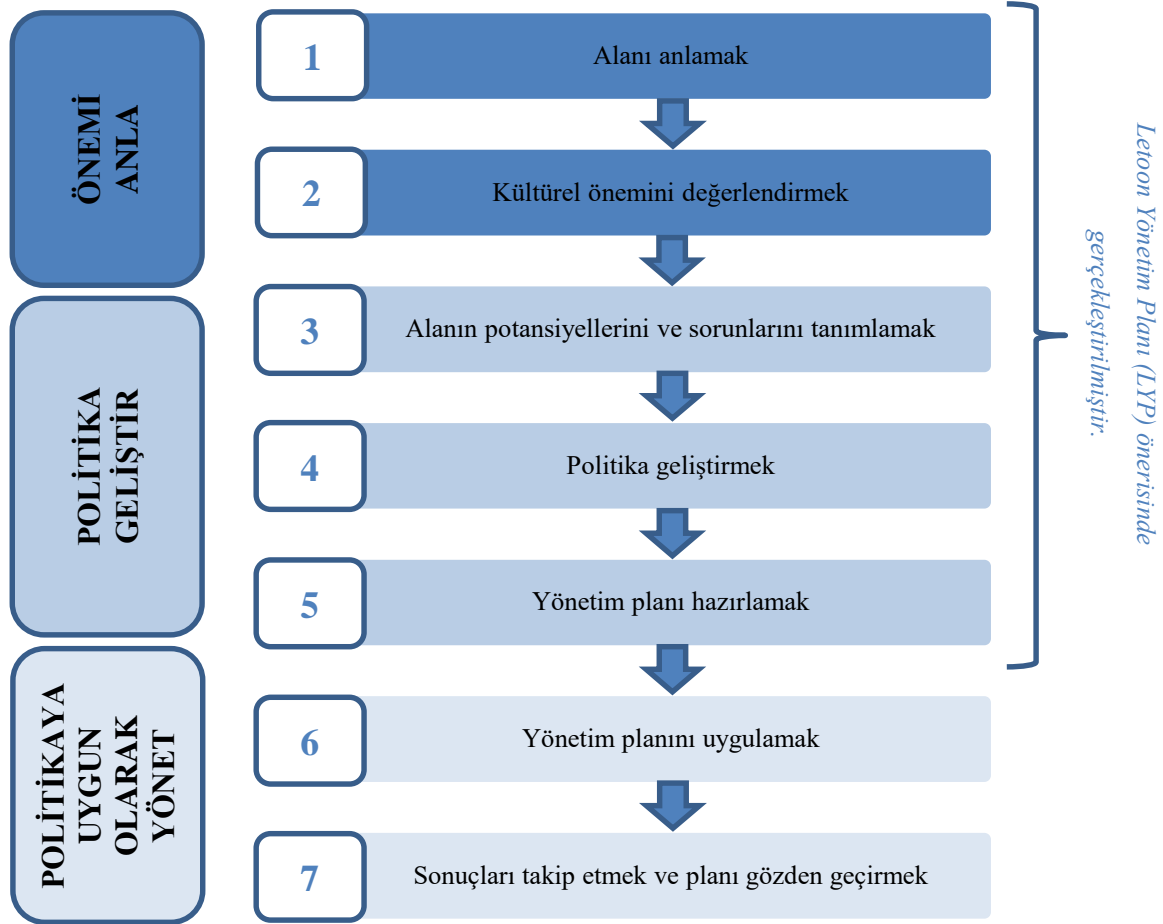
ÖNEMİ ANLA

1 Alanı anlamak

2 Kültürel önemini değerlendirmek

POLİTİKA GELİŞTİR

3 Alanın potansiyellerini ve sorunlarını tanımlamak

4 Politika geliştirmek

5 Yönetim planı hazırlamak

POLİTİKAYA UYGUN OLARAK YÖNET

6 Yönetim planını uygulamak

7 Sonuçları takip etmek ve planı gözden geçirmek

Letoon Yönetim Planı (LYP) önerisinde gerçekleştirilmiştir.